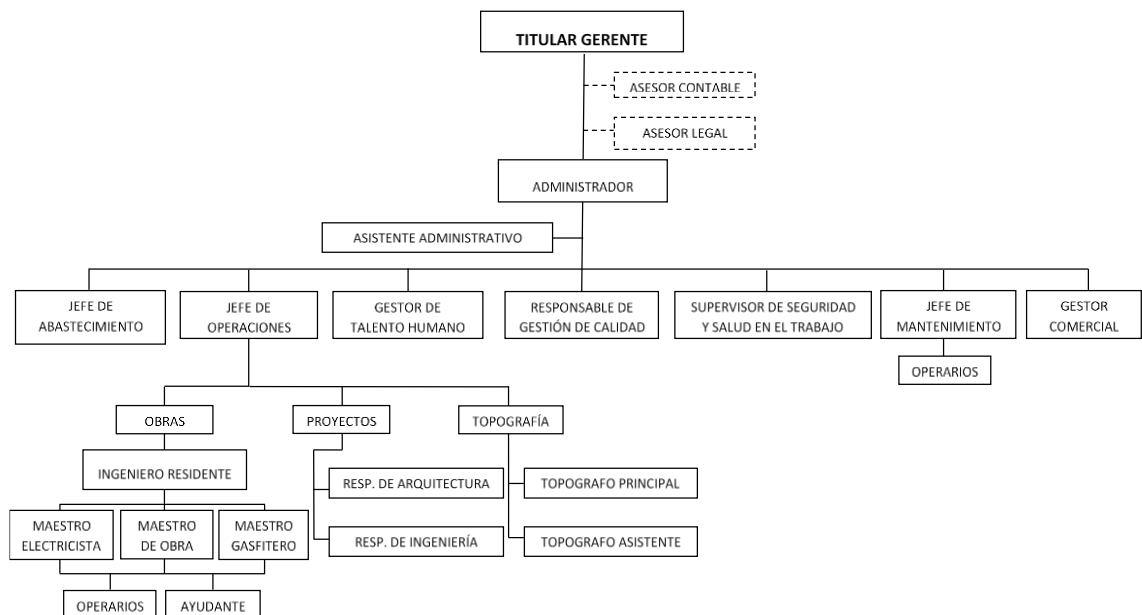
TITULAR GERENTE

ASESOR CONTABLE

ASESOR LEGAL

ADMINISTRADOR

ASISTENTE ADMINISTRATIVO

JEFE DE ABASTECIMIENTO

JEFE DE OPERACIONES

GESTOR DE TALENTO HUMANO

RESPONSABLE DE GESTIÓN DE CALIDAD

SUPERVISOR DE SEGURIDAD Y SALUD EN EL TRABAJO

JEFE DE MANTENIMIENTO

GESTOR COMERCIAL

OPERARIOS

OBRAS

PROYECTOS

TOPOGRAFÍA

INGENIERO RESIDENTE

RESP. DE ARQUITECTURA

RESP. DE INGENIERÍA

TOPOGRAFO PRINCIPAL

TOPOGRAFO ASISTENTE

MAESTRO ELECTRICISTA

MAESTRO DE OBRA

MAESTRO GASFITERO

OPERARIOS

AYUDANTE